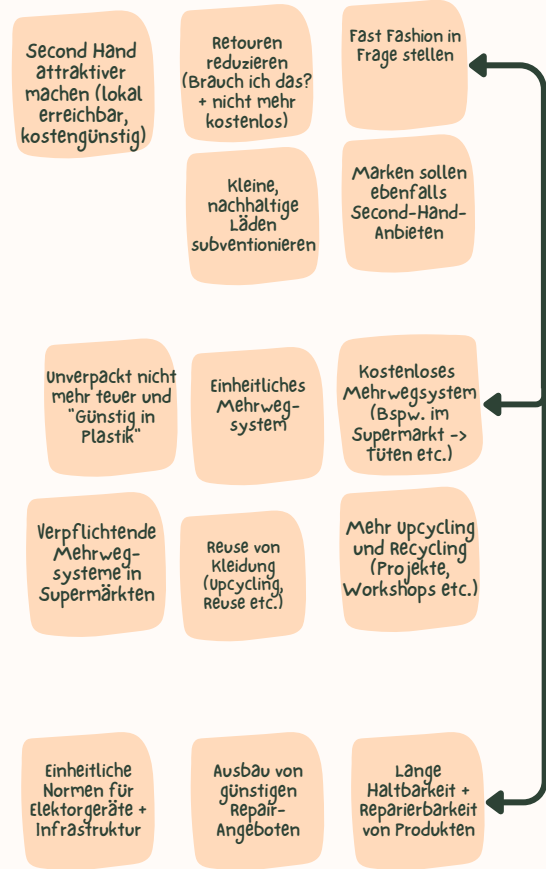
Second Hand attraktiver machen (lokal erreichbar, kostengünstig)

Retouren reduzieren (Brauch ich das? + nicht mehr kostenlos)

Fast Fashion in Frage stellen

Kleine, nachhaltige Läden subventionieren

Marken sollen ebenfalls Second-Hand-Anbieten

Unverpackt nicht mehr teuer und "Günstig in Plastik"

Einheitliches Mehrweg-system

Kostenloses Mehrwegsystem (Bspw. im Supermarkt -> Tüten etc.)

Verpflichtende Mehrweg-systeme in Supermärkten

Reuse von Kleidung (Upcycling, Reuse etc.)

Mehr Upcycling und Recycling (Projekte, Workshops etc.)

Einheitliche Normen für Elektorgeräte + Infrastruktur

Ausbau von günstigen Repair-Angeboten

Lange Haltbarkeit + Reparierbarkeit von Produkten